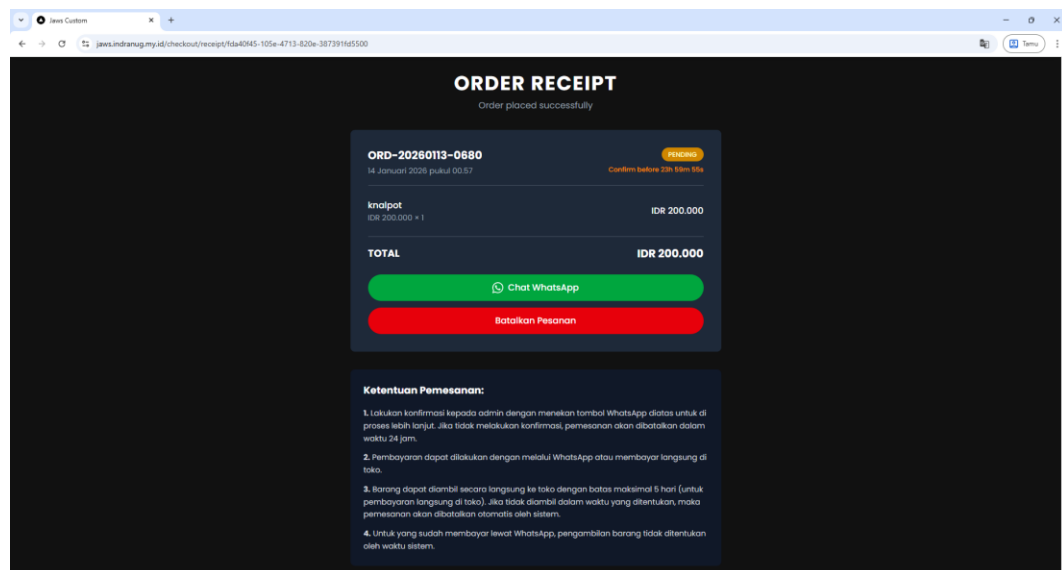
Jaws Custom × +

jaws.indranug.my.id/checkout/receipt/fda40f45-105e-4713-820e-387391fd5500

Tamu

ORDER RECEIPT

Order placed successfully

ORD-20260113-0680

PENDING

14 Januari 2026 pukul 00.57

Confirm before 23h 59m 55s

knalpot

IDR 200.000 × 1

IDR 200.000

TOTAL

IDR 200.000

Chat WhatsApp

Batalkan Pesanan

Ketentuan Pemesanan:

1. Lakukan konfirmasi kepada admin dengan menekan tombol WhatsApp diatas untuk di proses lebih lanjut. Jika tidak melakukan konfirmasi, pemesanan akan dibatalkan dalam waktu 24 jam.

2. Pembayaran dapat dilakukan dengan melalui WhatsApp atau membayar langsung di toko.

3. Barang dapat diambil secara langsung ke toko dengan batas maksimal 5 hari (untuk pembayaran langsung di toko). Jika tidak diambil dalam waktu yang ditentukan, maka pemesanan akan dibatalkan otomatis oleh sistem.

4. Untuk yang sudah membayar lewat WhatsApp, pengambilan barang tidak ditentukan oleh waktu sistem.